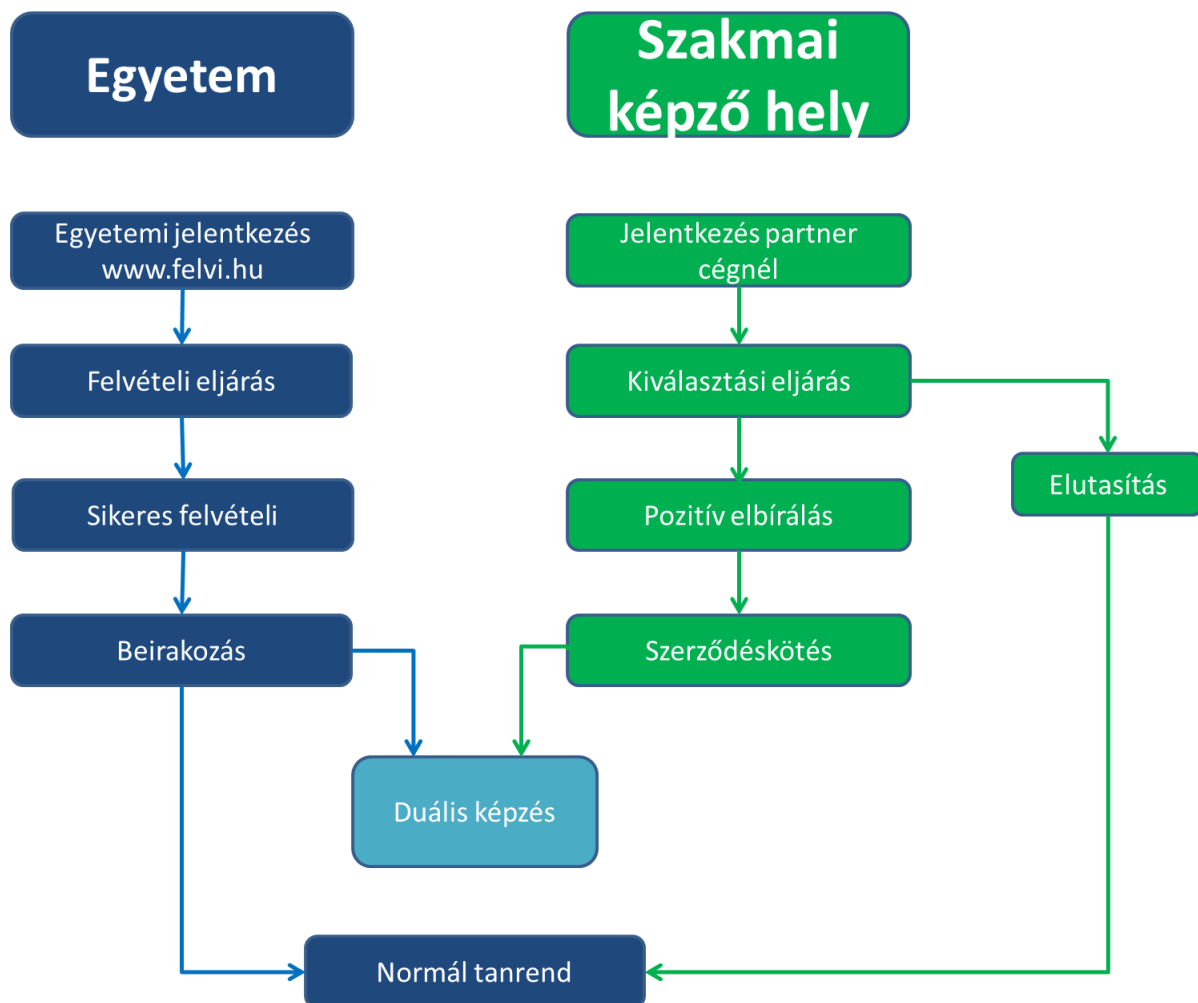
Egyetem

Szakmai képző hely

Egyetemi jelentkezés www.felvi.hu

Felvételi eljárás

Sikeres felvételi

Beirakozás

Jelentkezés partner cégnél

Kiválasztási eljárás

Pozitív elbírálás

Szerződéskötés

Elutasítás

Duális képzés

Normál tanrend